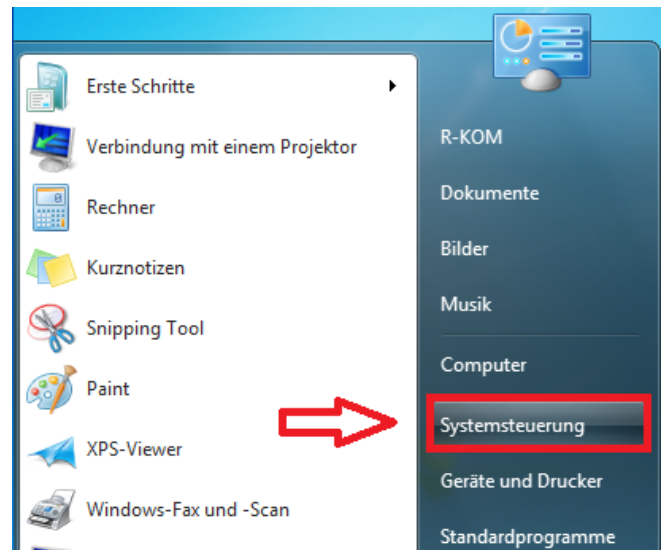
Erste Schritte

Verbindung mit einem Projektor

Rechner

Kurznotizen

Snipping Tool

Paint

XPS-Viewer

Windows-Fax und -Scan

R-KOM

Dokumente

Bilder

Musik

Computer

Systemsteuerung

Geräte und Drucker

Standardprogramme